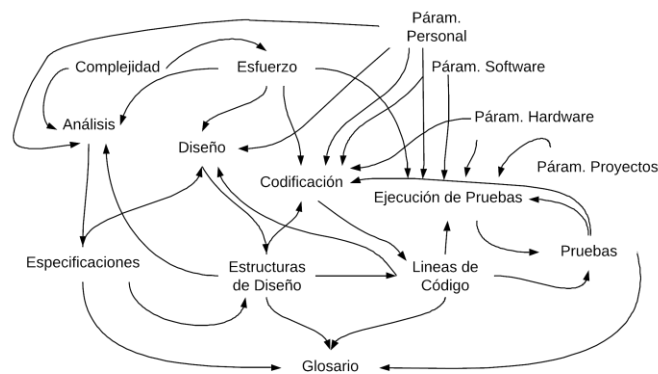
Páram. Personal

Complejidad

Esfuerzo

Páram. Software

Análisis

Páram. Hardware

Diseño

Páram. Proyectos

Codificación

Ejecución de Pruebas

Pruebas

Especificaciones

Estructuras de Diseño

Lineas de Código

Glosario